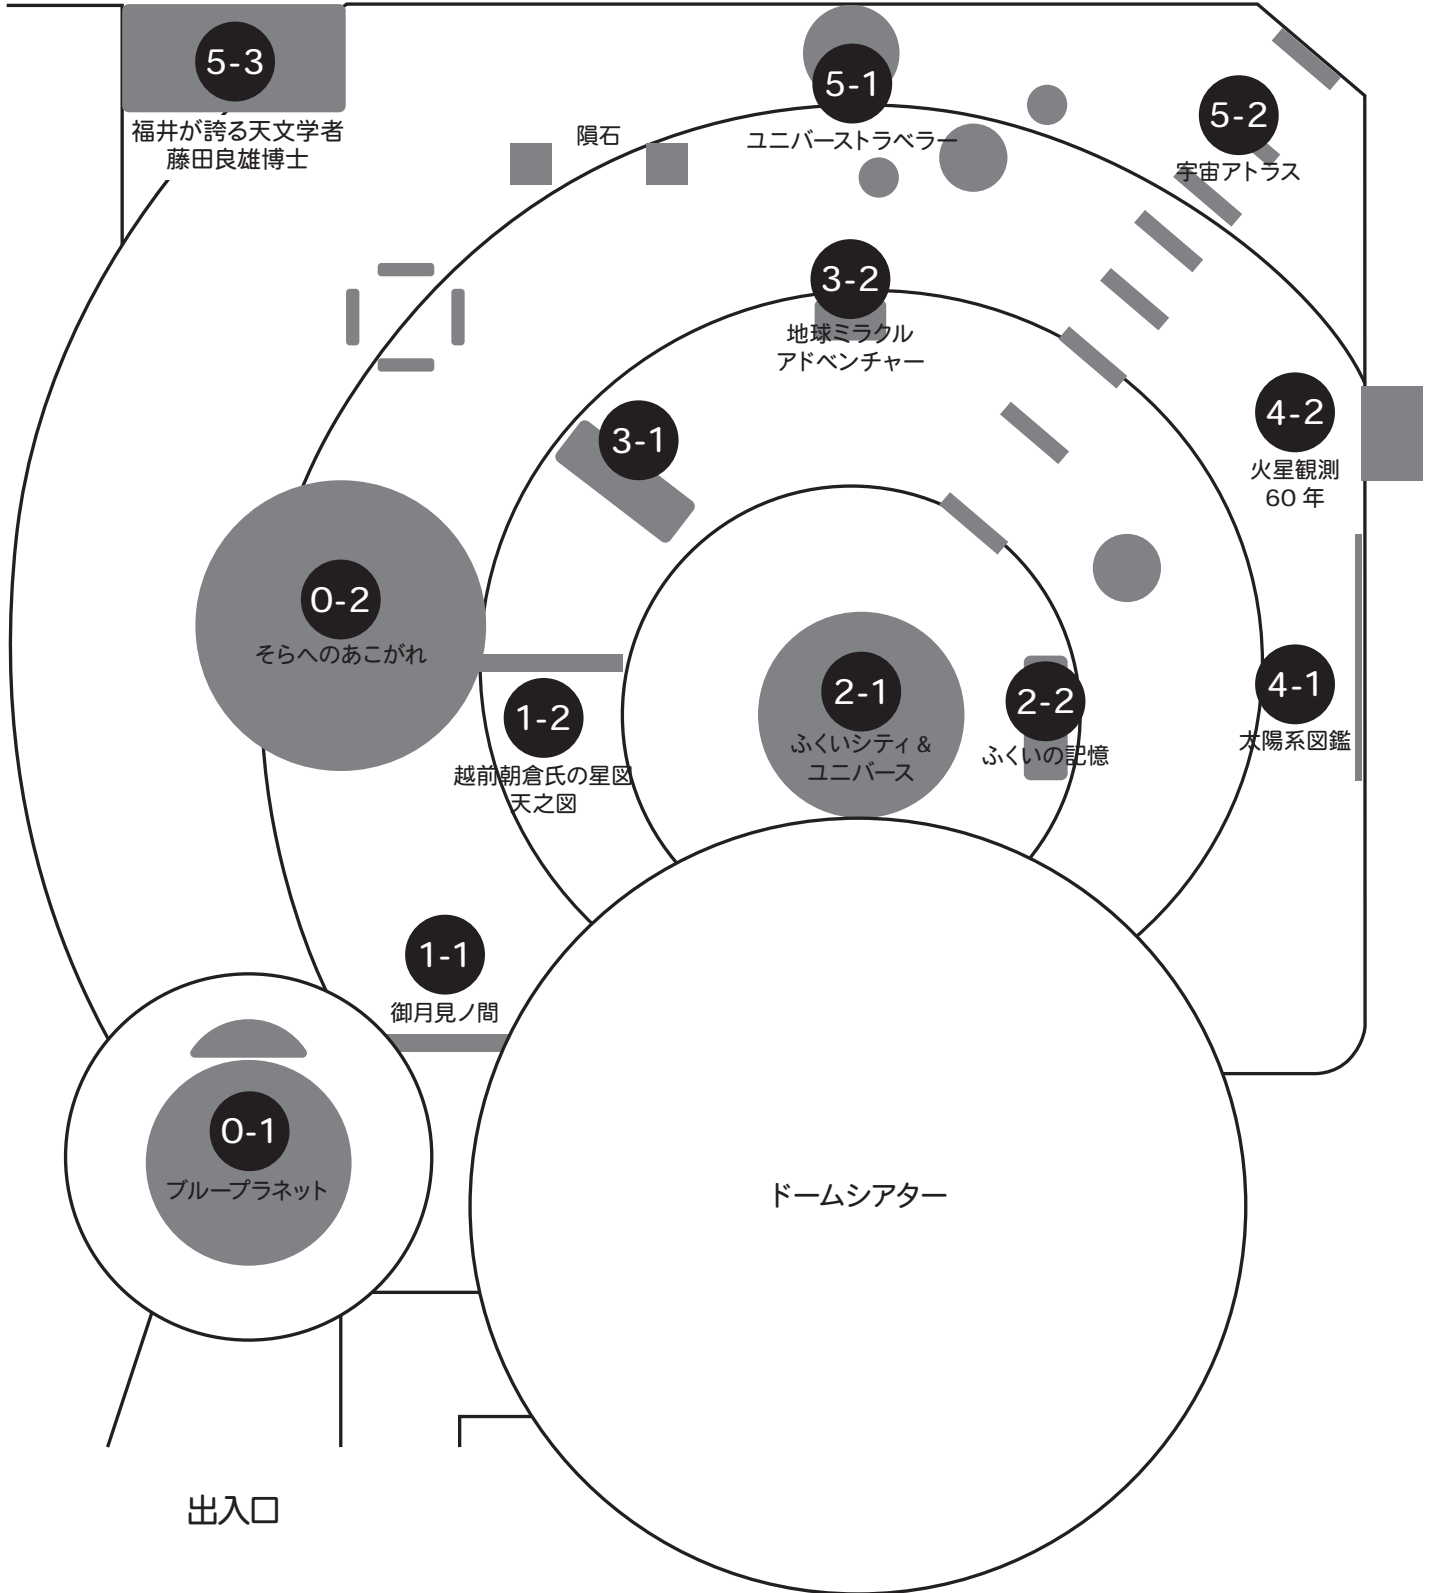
5-3
福井が誇る天文学者
藤田良雄博士

隕石

5-1
ユニバーストラベラー

5-2
宇宙アトラス

3-2
地球ミラクル
アドベンチャー

3-1

4-2
火星観測
60 年

0-2
そらへのあこがれ

1-2
越前朝倉氏の星図
天之図

2-1
ふくいシティ &
ユニバース

2-2
ふくいの記憶

4-1
太陽系図鑑

1-1
御月見ノ間

0-1
ブループラネット

ドームシアター

出入口